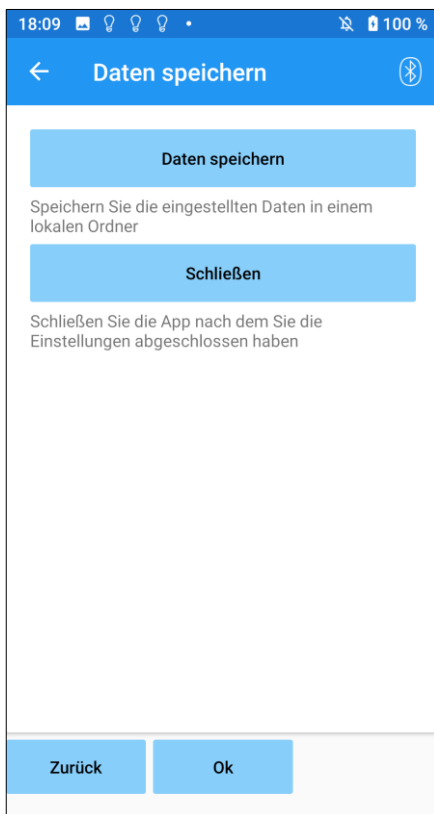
18:09 100 %

Daten speichern

Daten speichern

Speichern Sie die eingestellten Daten in einem lokalen Ordner

Schließen

Schließen Sie die App nach dem Sie die Einstellungen abgeschlossen haben

Zurück

Ok